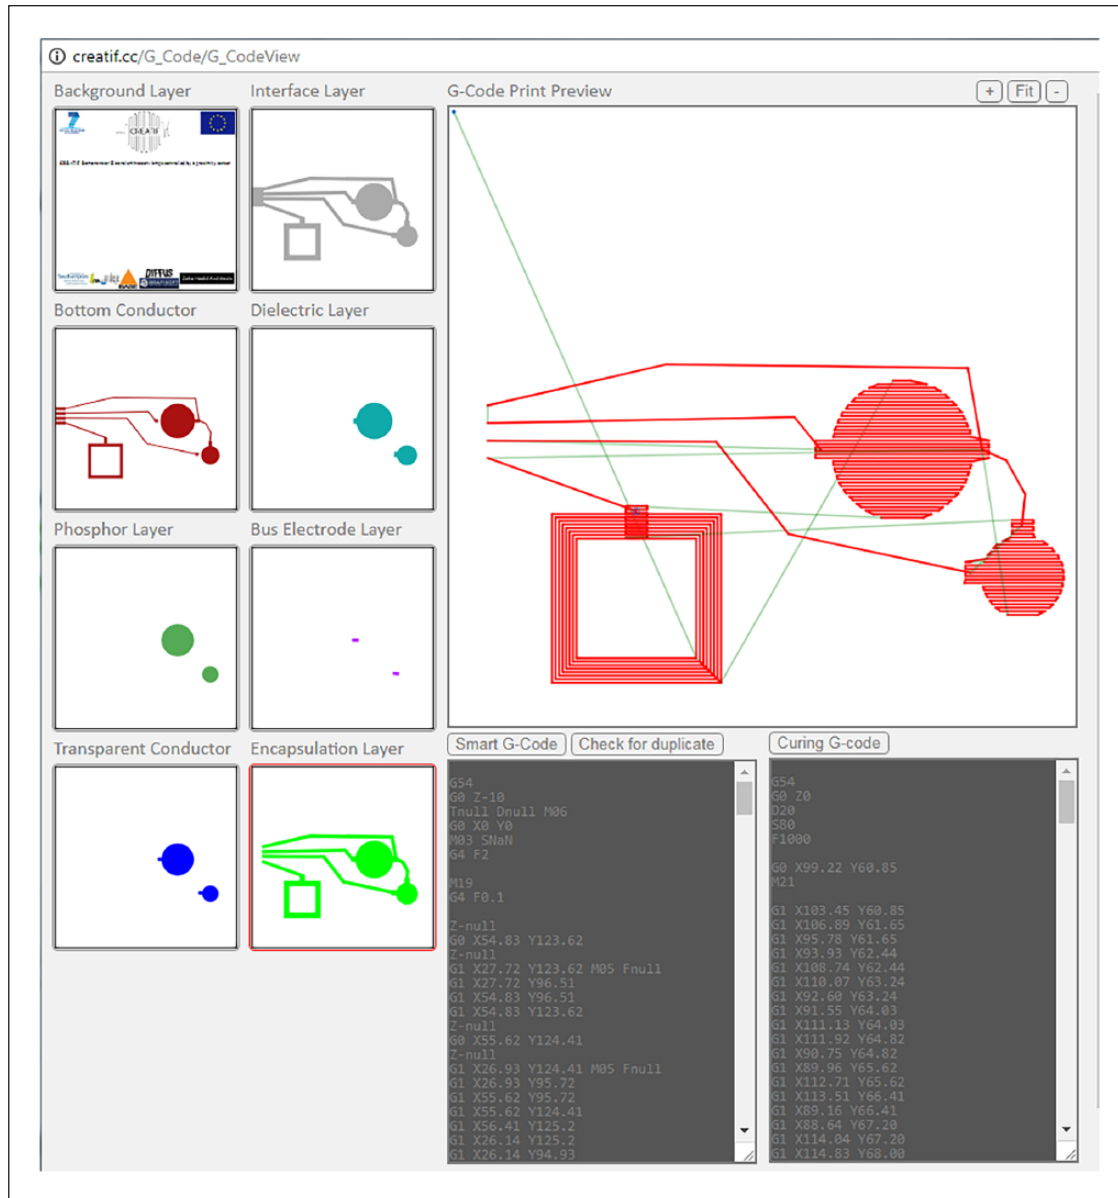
creatif.cc/G_Code/G_CodeView

Background Layer

Interface Layer

G-Code Print Preview

+ Fit -

CREATIF

Bottom Conductor

Dielectric Layer

Phosphor Layer

Bus Electrode Layer

Transparent Conductor

Encapsulation Layer

Smart G-Code Check for duplicate

Curing G-code

G54
G0 Z-10
Tnull Dnull M06
G0 X0 Y0
M03 SNaN
G4 F2

M19
G4 F0.1

Z-null
G0 X54.83 Y123.62
Z-null
G1 X27.72 Y123.62 M05 Fnull
G1 X27.72 Y96.51
G1 X54.83 Y96.51
G1 X54.83 Y123.62
Z-null
G0 X55.62 Y124.41
Z-null
G1 X26.93 Y124.41 M05 Fnull
G1 X26.93 Y95.72
G1 X55.62 Y95.72
G1 X55.62 Y124.41
G1 X56.41 Y125.2
G1 X26.14 Y125.2
G1 X26.14 Y94.93

G54
G0 Z0
D20
S80
F1000

G0 X99.22 Y60.85
M21

G1 X103.45 Y60.85
G1 X106.89 Y61.65
G1 X95.78 Y61.65
G1 X93.93 Y62.44
G1 X108.74 Y62.44
G1 X110.07 Y63.24
G1 X92.60 Y63.24
G1 X91.55 Y64.03
G1 X111.13 Y64.03
G1 X111.92 Y64.82
G1 X90.75 Y64.82
G1 X89.96 Y65.62
G1 X112.71 Y65.62
G1 X113.51 Y66.41
G1 X89.16 Y66.41
G1 X88.64 Y67.20
G1 X114.04 Y67.20
G1 X114.83 Y68.00